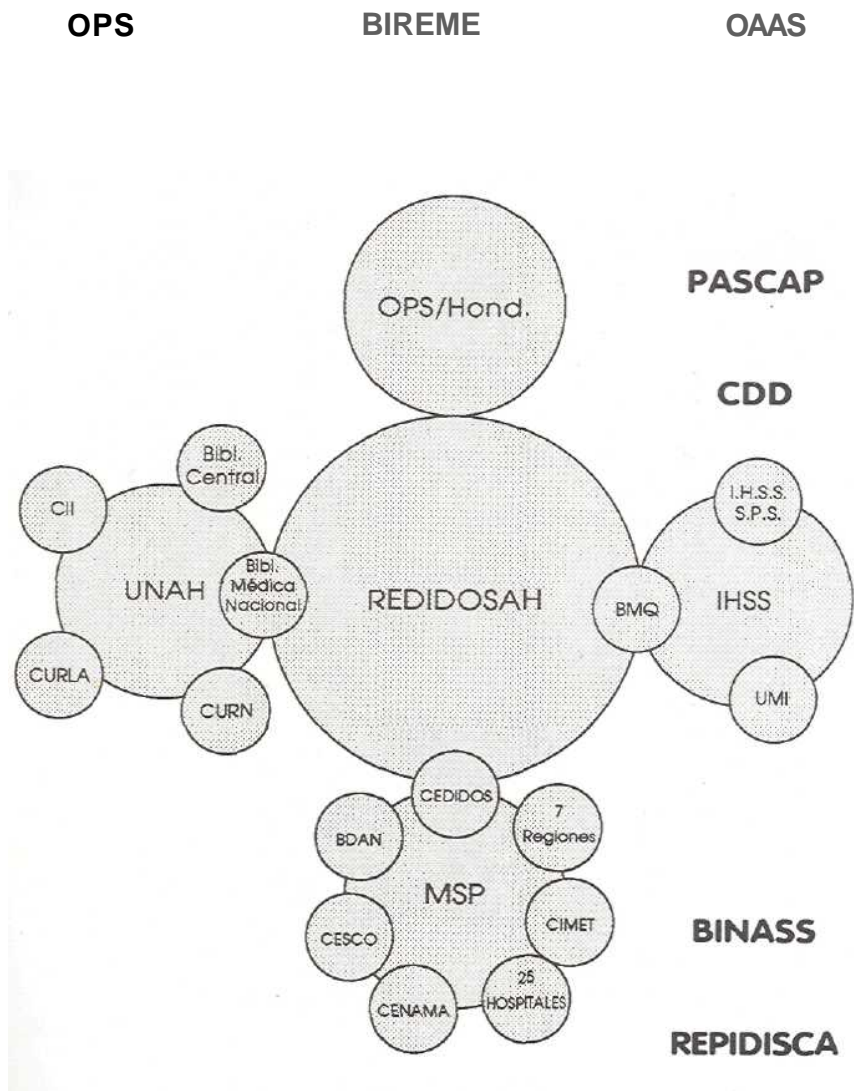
OPS BIREME OAAS

OPS/Hond.

PASCAP

CDD

Bibl. Central

CII

UNAH

Bibl. Médica Nacional

REDIDOSAH

BMQ

I.H.S.S. S.P.S.

IHSS

UMI

CURLA

CURN

CEDIDOS

BDAN

7 Regiones

MSP

CIMET

CESCO

CENAMA

25 HOSPITALES

BINASS

REPIDISCA